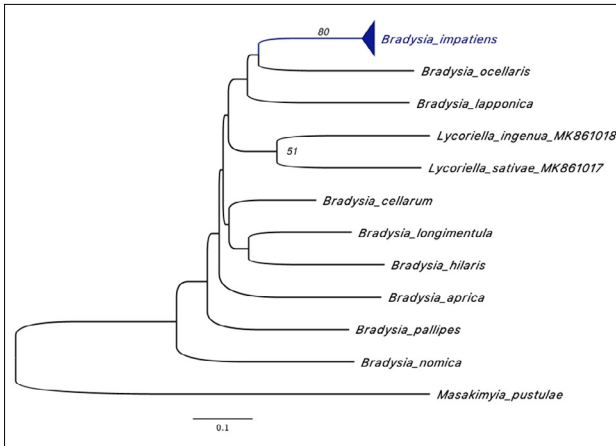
80
Bradysia_impatiens
Bradysia_ocellaris
Bradysia_lapponica
Lycoriella_ingenua_MK861018
51
Lycoriella_sativae_MK861017
Bradysia_cellarum
Bradysia_longimentula
Bradysia_hilaris
Bradysia_aprica
Bradysia_pallipes
Bradysia_nomica
Masakimyia_pustulae
0.1